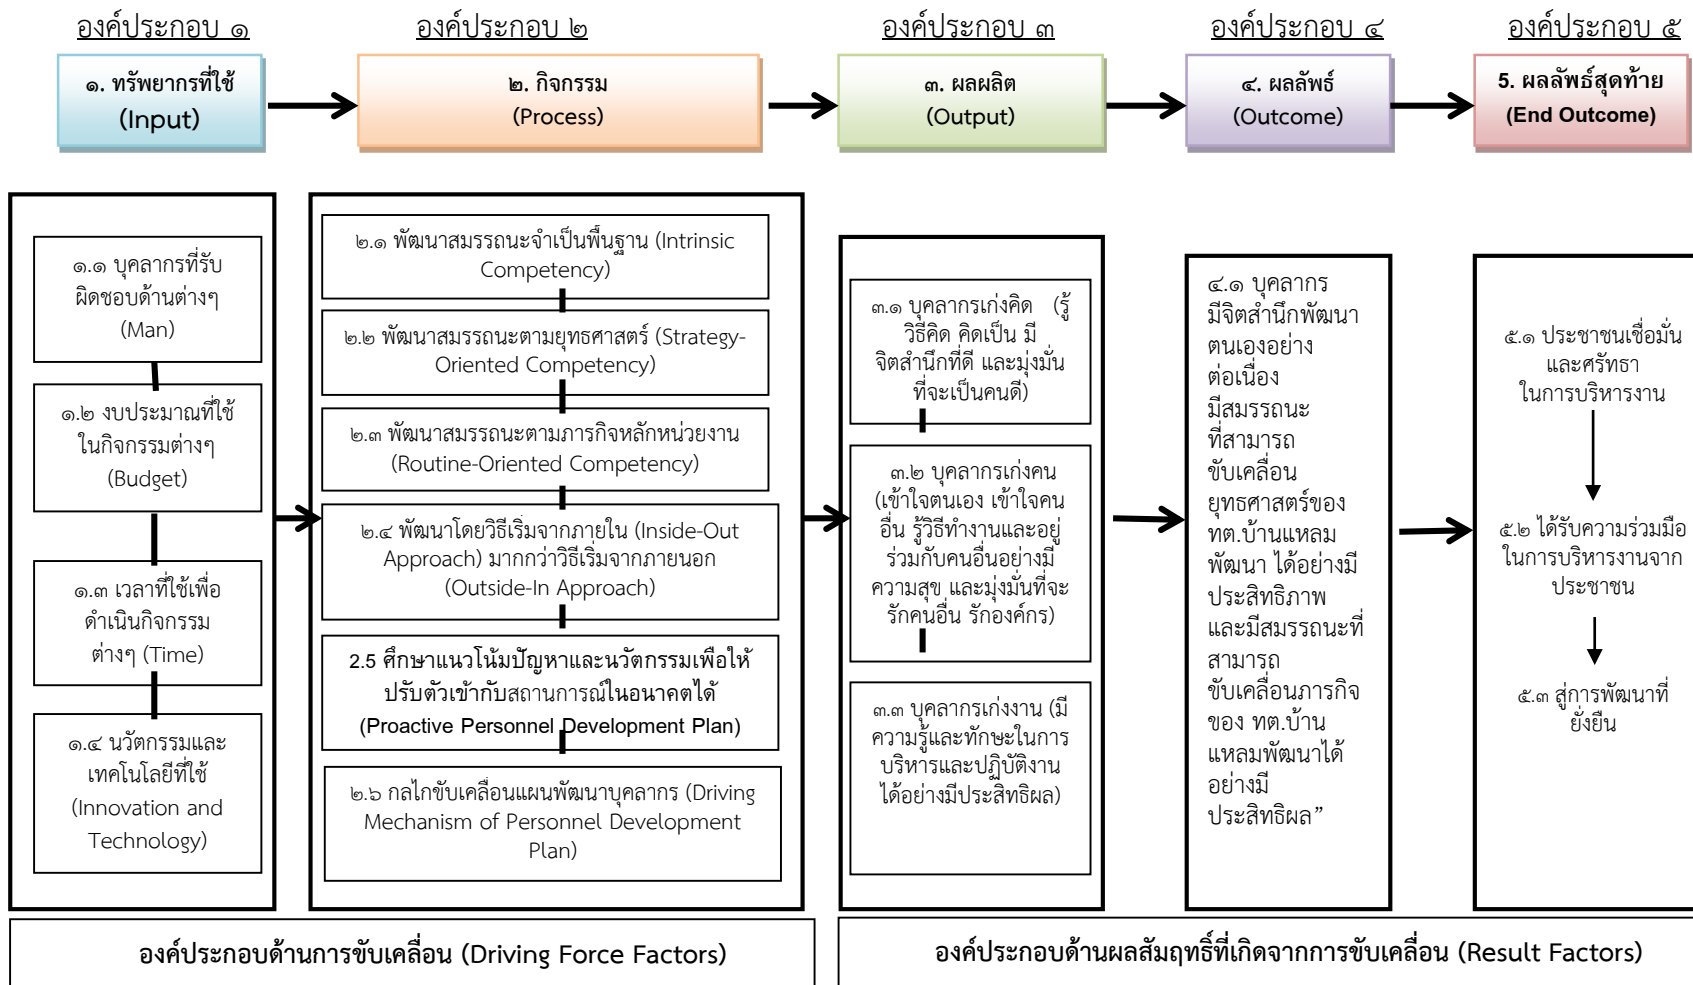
องค์ประกอบ ๑

๑. ทรัพยากรที่ใช้ (Input)

องค์ประกอบ ๒

๒. กิจกรรม (Process)

องค์ประกอบ ๓

๓. ผลผลิต (Output)

องค์ประกอบ ๔

๔. ผลลัพธ์ (Outcome)

องค์ประกอบ ๕

5. ผลลัพธ์สุดท้าย (End Outcome)

๑.๑ บุคลากรที่รับผิดชอบด้านต่างๆ (Man)

๑.๒ งบประมาณที่ใช้ในกิจกรรมต่างๆ (Budget)

๑.๓ เวลาที่ใช้เพื่อดำเนินกิจกรรมต่างๆ (Time)

๑.๔ นวัตกรรมและเทคโนโลยีที่ใช้ (Innovation and Technology)

๒.๑ พัฒนาสมรรถนะจำเป็นพื้นฐาน (Intrinsic Competency)

๒.๒ พัฒนาสมรรถนะตามยุทธศาสตร์ (Strategy-Oriented Competency)

๒.๓ พัฒนาสมรรถนะตามภารกิจหลักหน่วยงาน (Routine-Oriented Competency)

๒.๔ พัฒนาโดยวิธีเริ่มจากภายใน (Inside-Out Approach) มากกว่าวิธีเริ่มจากภายนอก (Outside-In Approach)

2.5 ศึกษาแนวโน้มปัญหาและนวัตกรรมเพื่อให้ปรับตัวเข้ากับสถานการณ์ในอนาคตได้ (Proactive Personnel Development Plan)

๒.๖ กลไกขับเคลื่อนแผนพัฒนาบุคลากร (Driving Mechanism of Personnel Development Plan)

๓.๑ บุคลากรเก่งคิด (รู้วิธีคิด คิดเป็น มีจิตสำนึกที่ดี และมุ่งมั่นที่จะเป็นคนดี)

๓.๒ บุคลากรเก่งคน (เข้าใจตนเอง เข้าใจคนอื่น รู้วิธีทำงานและอยู่ร่วมกับคนอื่นอย่างมีความสุข และมุ่งมั่นที่จะรักคนอื่น รักองค์กร)

๓.๓ บุคลากรเก่งงาน (มีความรู้และทักษะในการบริหารและปฏิบัติงานได้อย่างมีประสิทธิผล)

๔.๑ บุคลากรมีจิตสำนึกพัฒนาตนเองอย่างต่อเนื่อง มีสมรรถนะที่สามารถขับเคลื่อนยุทธศาสตร์ของ ทต.บ้านแหลมพัฒนา ได้อย่างมีประสิทธิภาพ และมีสมรรถนะที่สามารถขับเคลื่อนภารกิจของ ทต.บ้านแหลมพัฒนาได้อย่างมีประสิทธิผล”

๕.๑ ประชาชนเชื่อมั่นและศรัทธาในการบริหารงาน

๕.๒ ได้รับความร่วมมือในการบริหารงานจากประชาชน

๕.๓ สู่การพัฒนาที่ยั่งยืน

องค์ประกอบด้านการขับเคลื่อน (Driving Force Factors)

องค์ประกอบด้านผลสัมฤทธิ์ที่เกิดจากการขับเคลื่อน (Result Factors)